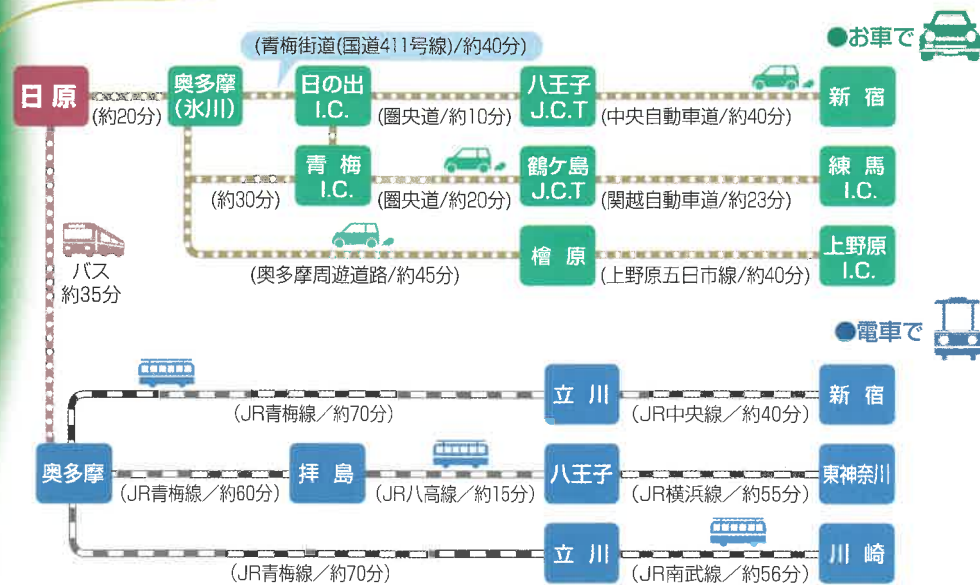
●お車で

(青梅街道(国道411号線)/約40分)

日原 (約20分) 奥多摩(氷川) 日の出 I.C. (圏央道/約10分) 八王子 J.C.T (中央自動車道/約40分) 新宿

(約30分) 青梅 I.C. (圏央道/約20分) 鶴ケ島 J.C.T (関越自動車道/約23分) 練馬 I.C.

(奥多摩周遊道路/約45分) 檜原 (上野原五日市線/約40分) 上野原 I.C.

バス 約35分

●電車で

(JR青梅線/約70分) 立川 (JR中央線/約40分) 新宿

奥多摩 (JR青梅線/約60分) 拝島 (JR八高線/約15分) 八王子 (JR横浜線/約55分) 東神奈川

(JR青梅線/約70分) 立川 (JR南武線/約56分) 川崎